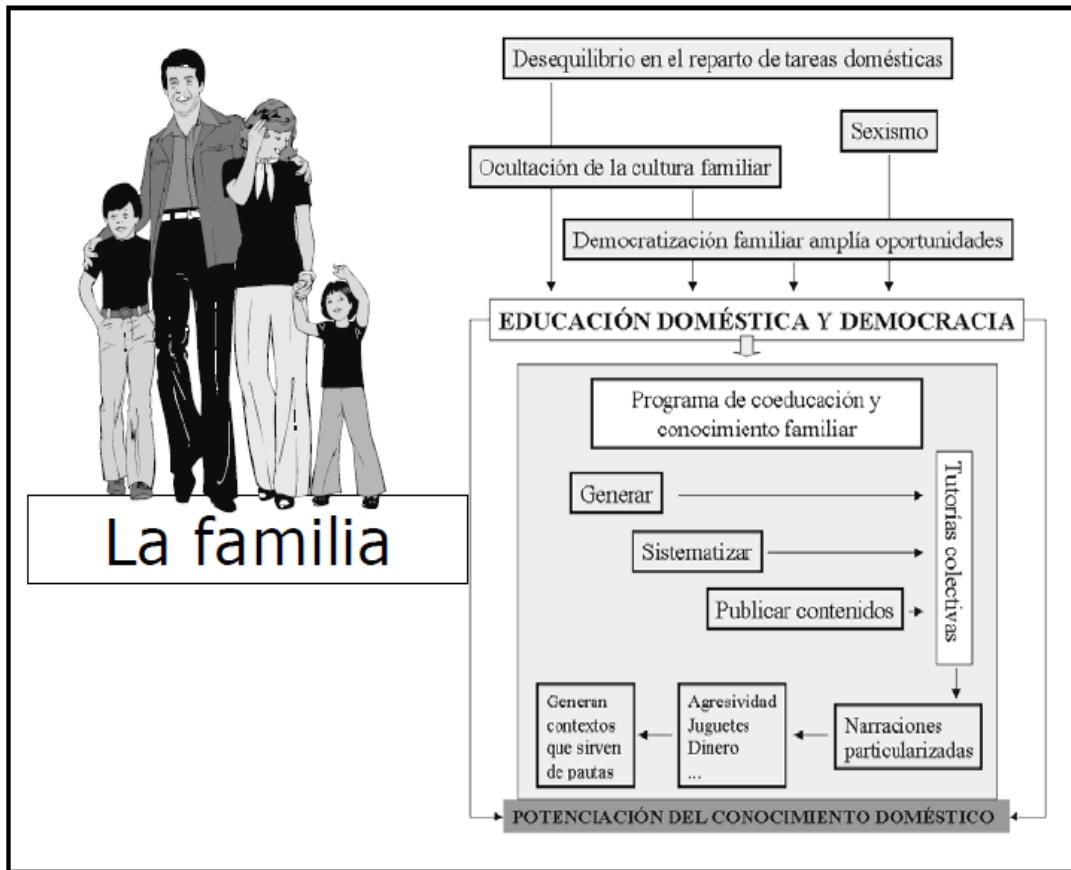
La familia

Desequilibrio en el reparto de tareas domésticas

Sexismo

Ocultación de la cultura familiar

Democratización familiar amplía oportunidades

EDUCACIÓN DOMÉSTICA Y DEMOCRACIA

Programa de coeducación y conocimiento familiar

Generar

Sistematizar

Publicar contenidos

Tutorías colectivas

Narraciones particularizadas

Agresividad
Juguetes
Dinero
...

Generan contextos que sirven de pautas

POTENCIACIÓN DEL CONOCIMIENTO DOMÉSTICO